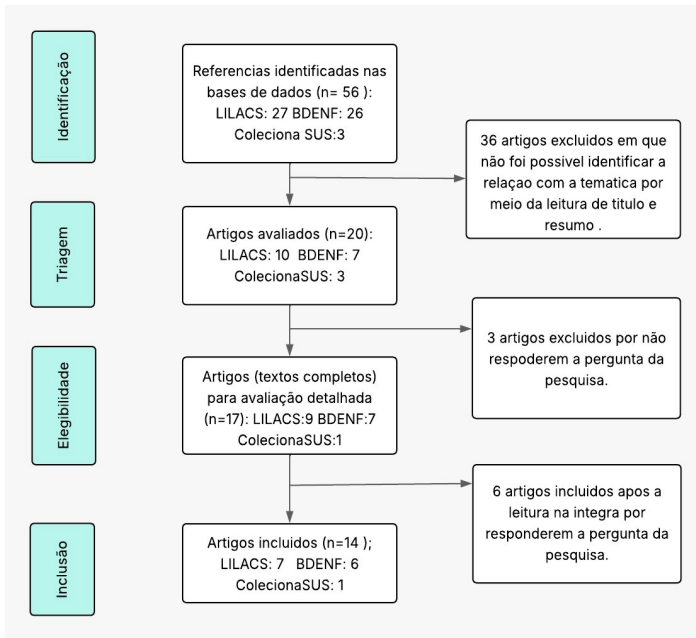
Identificação

Referencias identificadas nas bases de dados (n= 56 ): LILACS: 27 BDENF: 26 Coleciona SUS:3

36 artigos excluidos em que não foi possivel identificar a relaçao com a tematica por meio da leitura de titulo e resumo .

Triagem

Artigos avaliados (n=20): LILACS: 10 BDENF: 7 ColecionaSUS: 3

3 artigos excluidos por não respoderem a pergunta da pesquisa.

Elegibilidade

Artigos (textos completos) para avaliação detalhada (n=17): LILACS:9 BDENF:7 ColecionaSUS:1

6 artigos incluidos apos a leitura na integra por responderem a pergunta da pesquisa.

Inclusão

Artigos incluidos (n=14 ); LILACS: 7 BDENF: 6 ColecionaSUS: 1